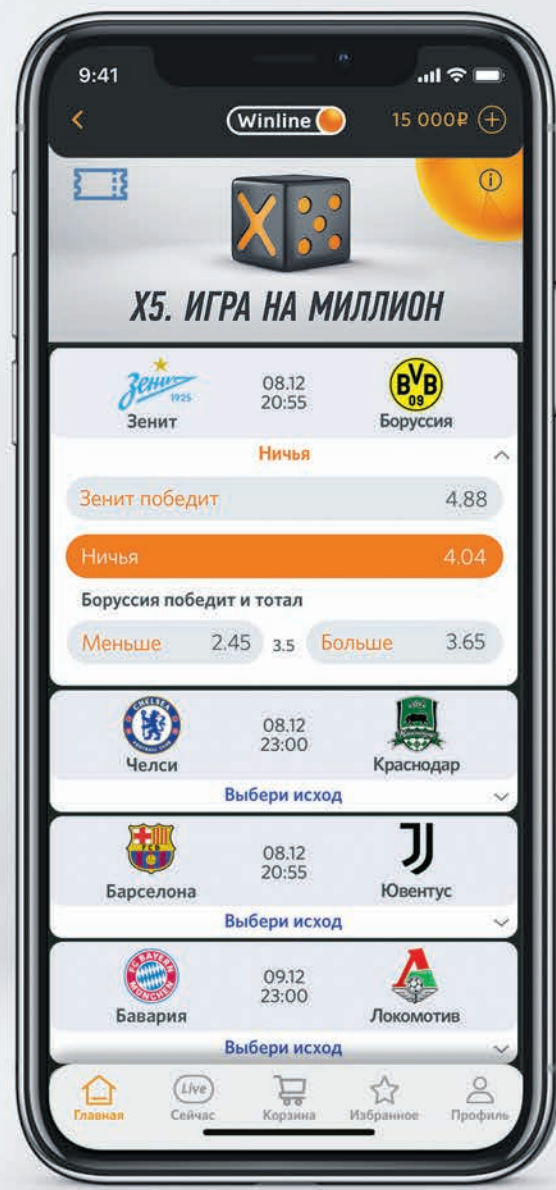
9:41

Winline

15 000₽

X5. ИГРА НА МИЛЛИОН

08.12
20:55

Зенит

Боруссия

Ничья

Зенит победит 4.88

Ничья 4.04

Боруссия победит и тотал

Меньше 2.45 3.5 Больше 3.65

08.12
23:00

Челси

Краснодар

Выбери исход

08.12
20:55

Барселона

Ювентус

Выбери исход

09.12
23:00

Бавария

Локомотив

Выбери исход

Главная
Live
Сейчас
Корзина
Избранное
Профиль